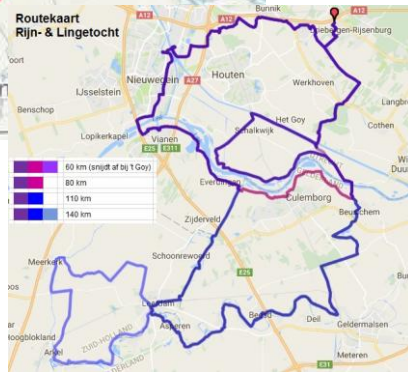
Routekaart
Rijn- & Lingetocht

Bunnik
A12
A12
Driebergen-Rijsenburg
Nieuwegein
Houten
A27
IJsselstein
Werkhoven
Benschop
Langbr
Lopikerkapel
Het Goy
Cothen
Schalkwijk
Vianen
E25
E311
Wijk
Duur
Everdingen
Culemborg
Beusichem
Zijderveld
Schoonrewoerd
E25
Meerkerk
Leerdam
Asperen
Beesd
Deil
Geldermalsen
Hoogblokland
ZUID-HOLLAND
Arkel
Meteren

60 km (snijdt af bij 't Goy)
80 km
110 km
140 km